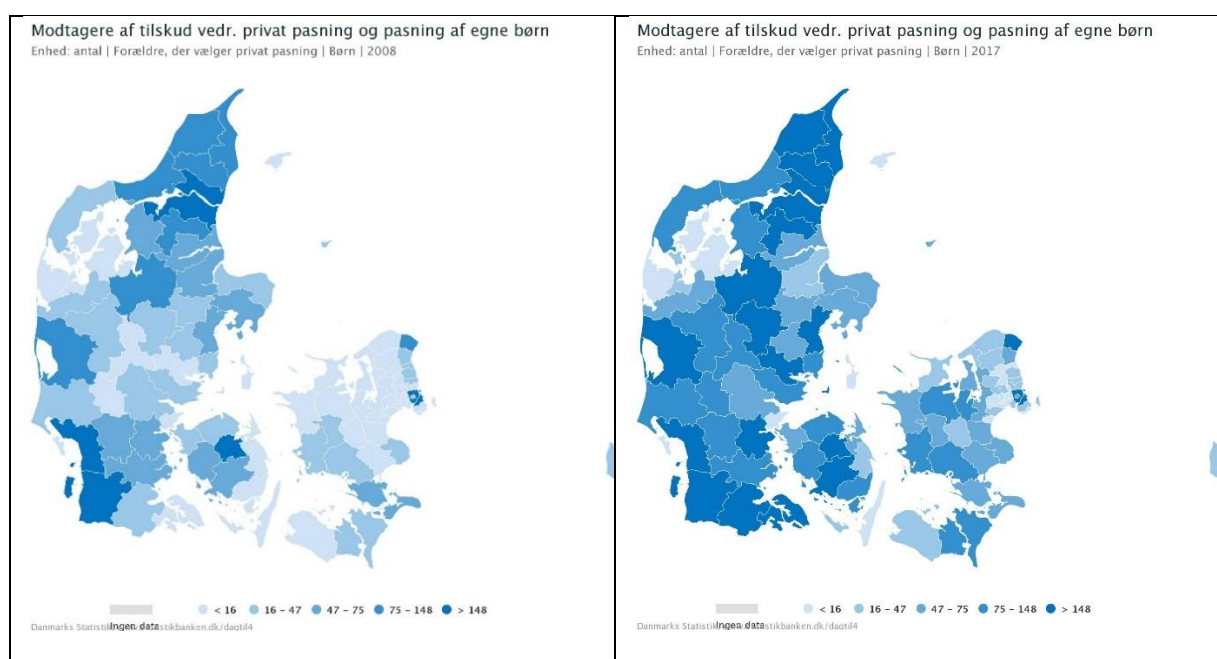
| Modtagere af tilskud vedr. privat pasning og pasning af egne børn<br>Enhed: antal \| Forældre, der vælger privat pasning \| Børn \| 2008<br>Ingen data < 16 16 – 47 47 – 75 75 – 148 > 148<br>Danmarks Statisti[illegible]statistikbanken.dk/daqtil4 | Modtagere af tilskud vedr. privat pasning og pasning af egne børn<br>Enhed: antal \| Forældre, der vælger privat pasning \| Børn \| 2017<br>Ingen data < 16 16 – 47 47 – 75 75 – 148 > 148<br>Danmarks Statisti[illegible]statistikbanken.dk/daqtil4 |
|---|---|